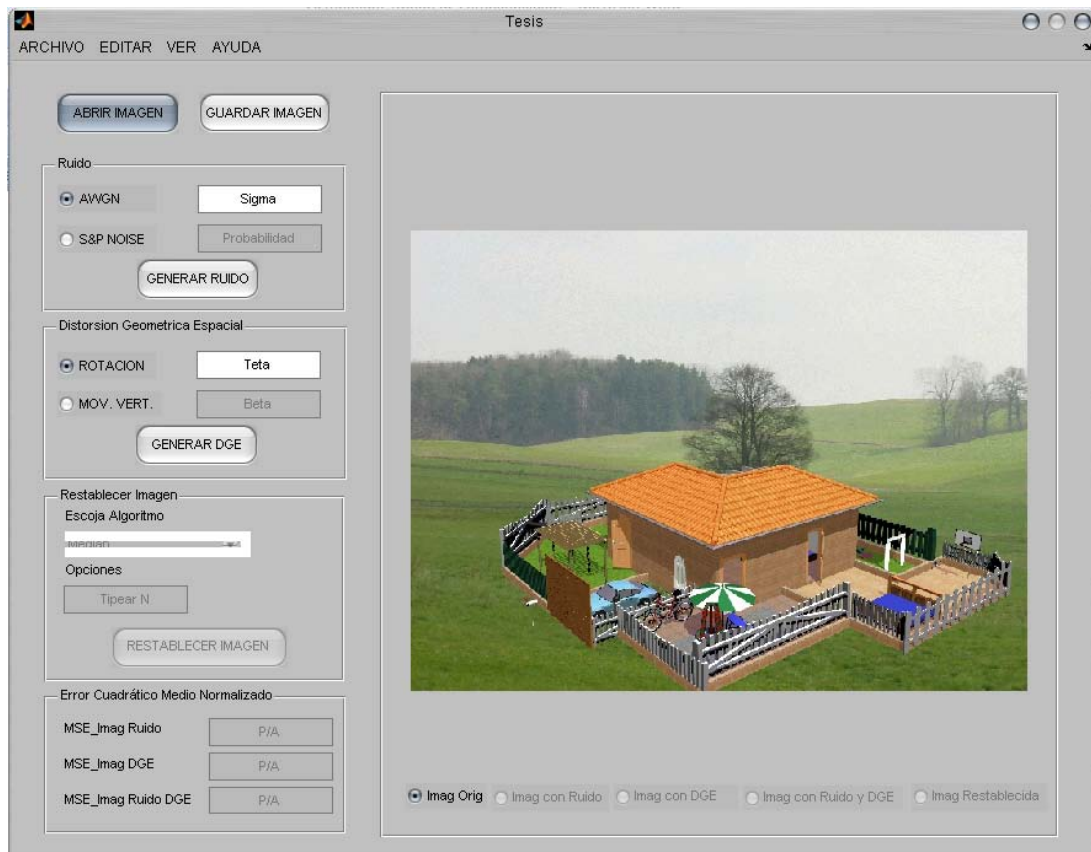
Tesis

ARCHIVO EDITAR VER AYUDA

ABRIR IMAGEN

GUARDAR IMAGEN

Ruido

AWGN

Sigma

S&P NOISE

Probabilidad

GENERAR RUIDO

Distorsion Geometrica Espacial

ROTACION

Teta

MOV. VERT.

Beta

GENERAR DGE

Restablecer Imagen

Escoja Algoritmo

Median

Opciones

Tipear N

RESTABLECER IMAGEN

Error Cuadrático Medio Normalizado

MSE_Imag Ruido

P/A

MSE_Imag DGE

P/A

MSE_Imag Ruido DGE

P/A

Imag Orig

Imag con Ruido

Imag con DGE

Imag con Ruido y DGE

Imag Restablecida